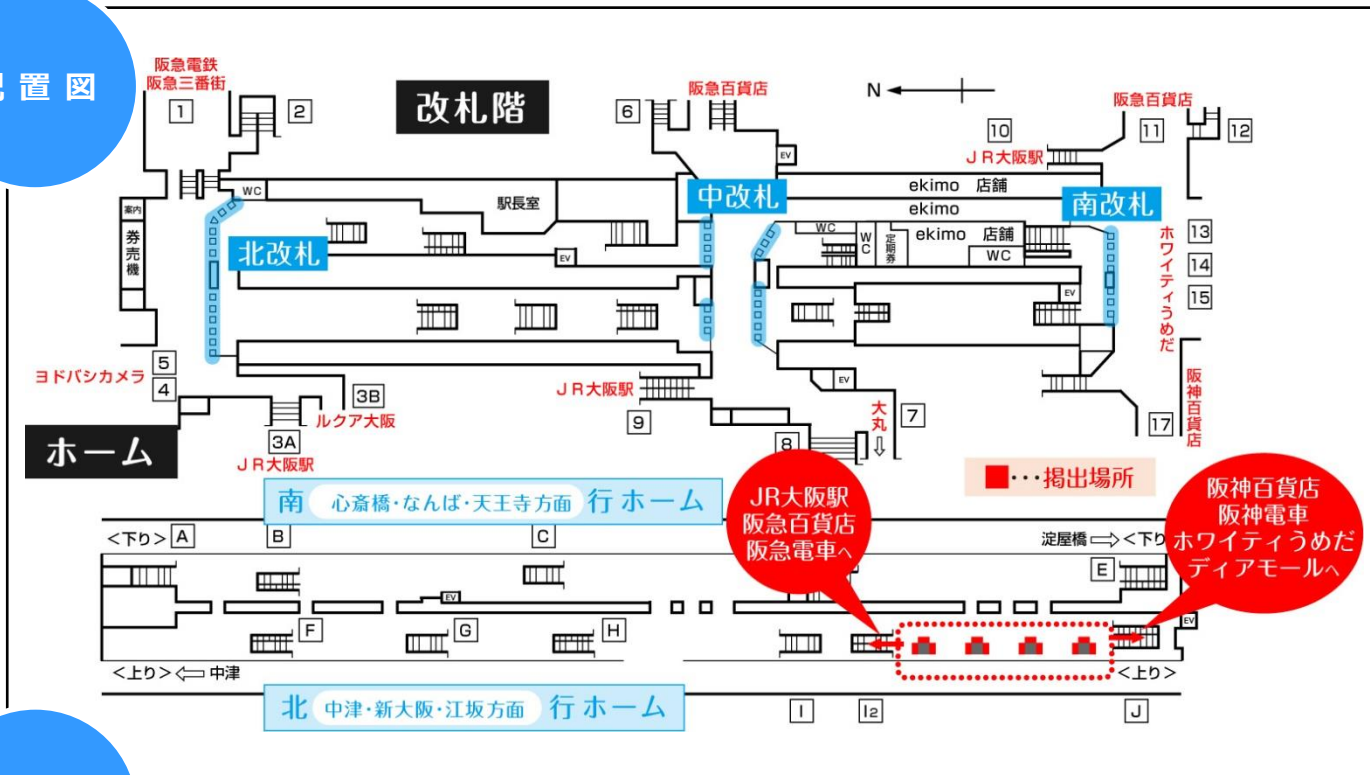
置図

改札階

阪急電鉄
阪急三番街

1

2

6

阪急百貨店

N

阪急百貨店

10

11

12

ＪＲ大阪駅

EV

WC

駅長室

中改札

ekimo 店舗

ekimo

南改札

案内

券売機

北改札

EV

WC

WC

定期券

ekimo 店舗

WC

13

14

15

ホワイティうめだ

EV

5

ヨドバシカメラ

4

3B

ＪＲ大阪駅

ルクア大阪

3A

ＪＲ大阪駅

9

EV

大丸

7

阪神百貨店

17

ホーム

8

■・・・掲出場所

南 心斎橋・なんば・天王寺方面 行ホーム

JR大阪駅
阪急百貨店
阪急電車へ

阪神百貨店
阪神電車
ホワイティうめだ
ディアモールへ

<下り> A

B

C

淀屋橋 ⇨ <下り>

E

EV

F

G

H

EV

<上り> ⇦ 中津

<上り>

北 中津・新大阪・江坂方面 行ホーム

I

I2

J